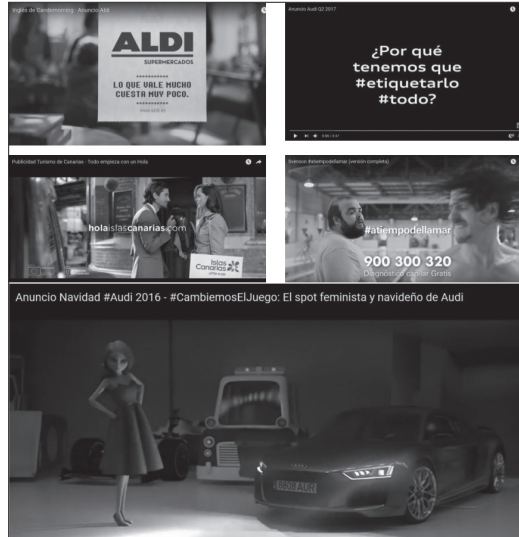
Inglés de Gandomarking · Anuncio Aldi

ALDI
SUPERMERCADOS
LO QUE VALE MUCHO CUESTA MUY POCO.

Anuncio Audi Q2 2017

¿Por qué tenemos que #etiquetarlo #todo?

0:00 / 0:47

Publicidad Turismo de Canarias · Todo empieza con un Hola

holaislascanarias.com

Islas Canarias

Svenson #atiempodellamar (versión completa)

#atiempodellamar
900 300 320
Diagnóstico capilar Gratis

Anuncio Navidad #Audi 2016 - #CambiemosElJuego: El spot feminista y navideño de Audi

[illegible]